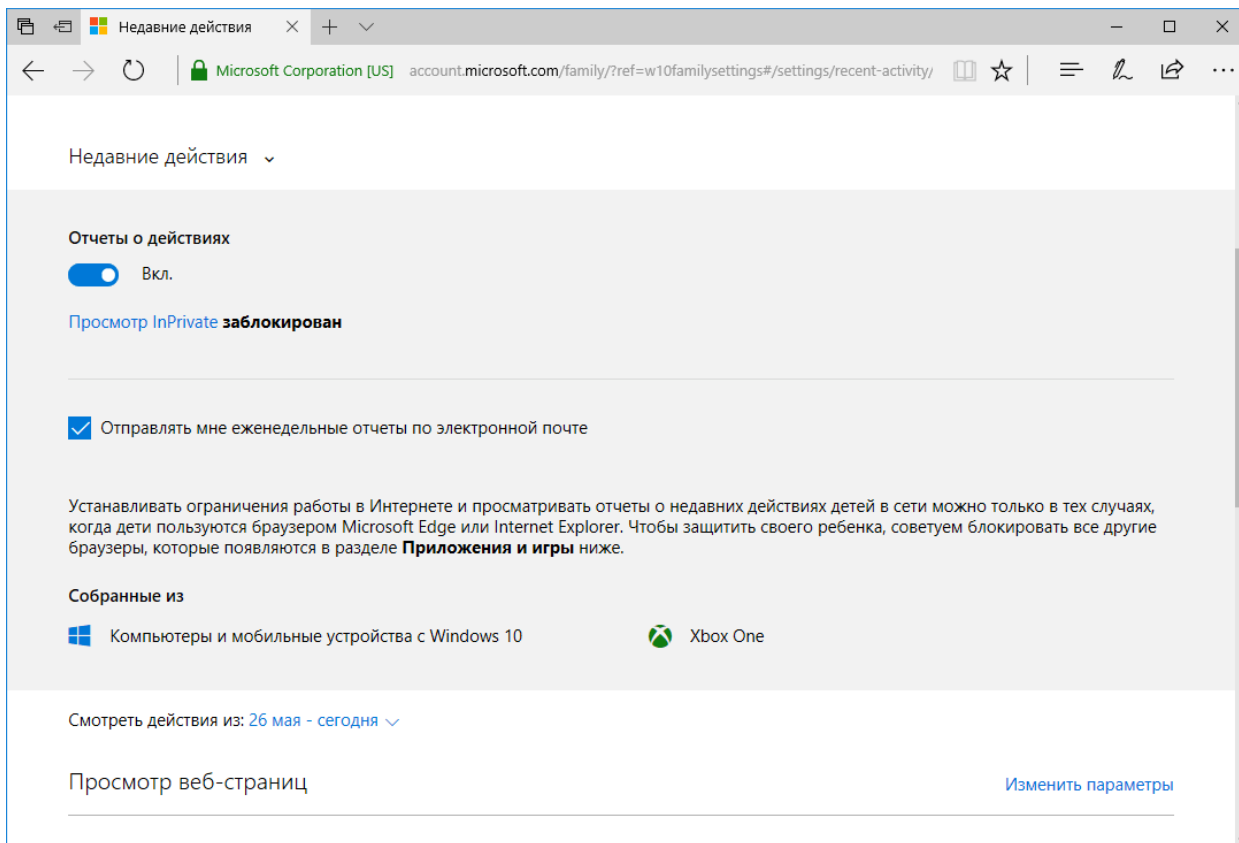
Недавние действия

Microsoft Corporation [US] account.microsoft.com/family/?ref=w10familysettings#/settings/recent-activity/

Недавние действия

Отчеты о действиях

Вкл.

Просмотр InPrivate заблокирован

Отправлять мне еженедельные отчеты по электронной почте

Устанавливать ограничения работы в Интернете и просматривать отчеты о недавних действиях детей в сети можно только в тех случаях, когда дети пользуются браузером Microsoft Edge или Internet Explorer. Чтобы защитить своего ребенка, советуем блокировать все другие браузеры, которые появляются в разделе Приложения и игры ниже.

Собранные из

Компьютеры и мобильные устройства с Windows 10

Xbox One

Смотреть действия из: 26 мая - сегодня

Просмотр веб-страниц

Изменить параметры